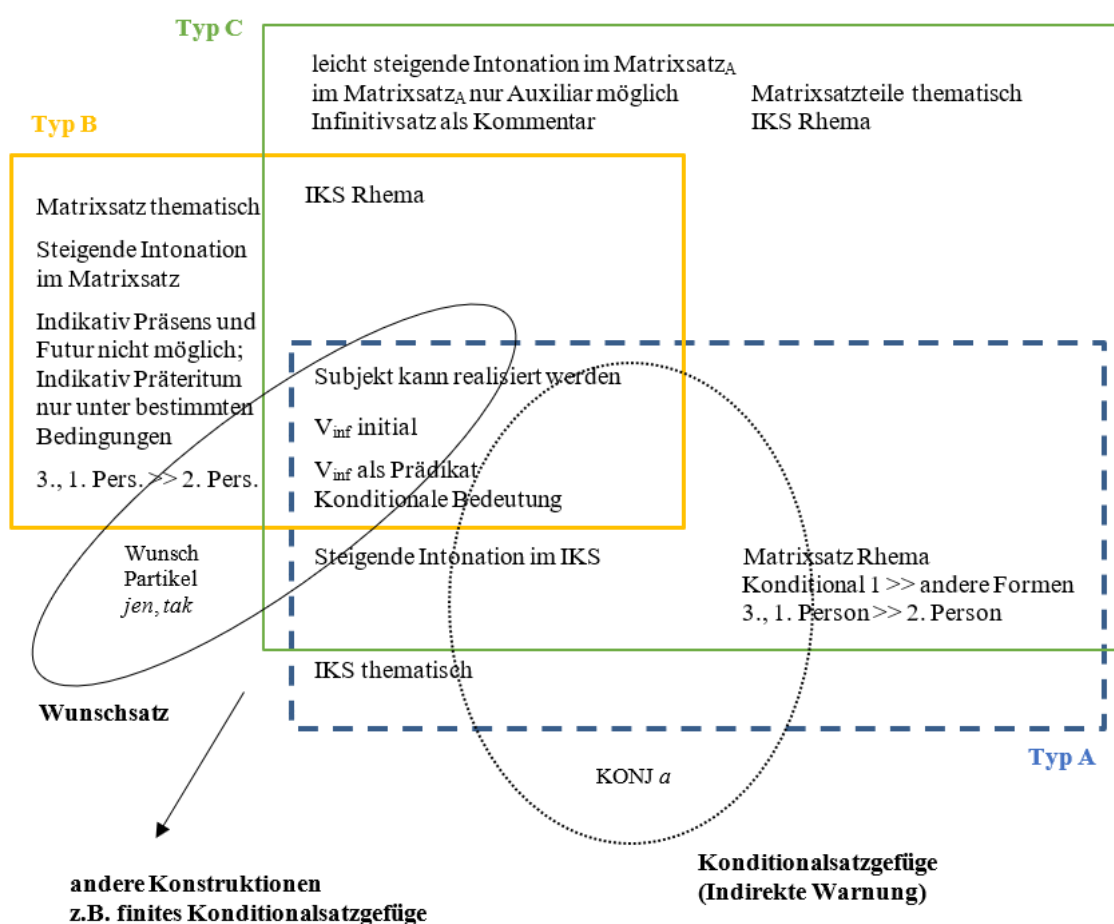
Typ C

leicht steigende Intonation im Matrixsatz$_A$
im Matrixsatz$_A$ nur Auxiliar möglich
Infinitivsatz als Kommentar

Matrixsatzteile thematisch
IKS Rhema

Typ B

Matrixsatz thematisch

Steigende Intonation im Matrixsatz

Indikativ Präsens und Futur nicht möglich; Indikativ Präteritum nur unter bestimmten Bedingungen

3., 1. Pers. >> 2. Pers.

IKS Rhema

Subjekt kann realisiert werden

V$_{inf}$ initial

V$_{inf}$ als Prädikat
Konditionale Bedeutung

Wunsch
Partikel
*jen*, *tak*

Steigende Intonation im IKS

Matrixsatz Rhema
Konditional 1 >> andere Formen
3., 1. Person >> 2. Person

IKS thematisch

Wunschsatz

Typ A

KONJ *a*

Konditionalsatzgefüge
(Indirekte Warnung)

andere Konstruktionen
z.B. finites Konditionalsatzgefüge